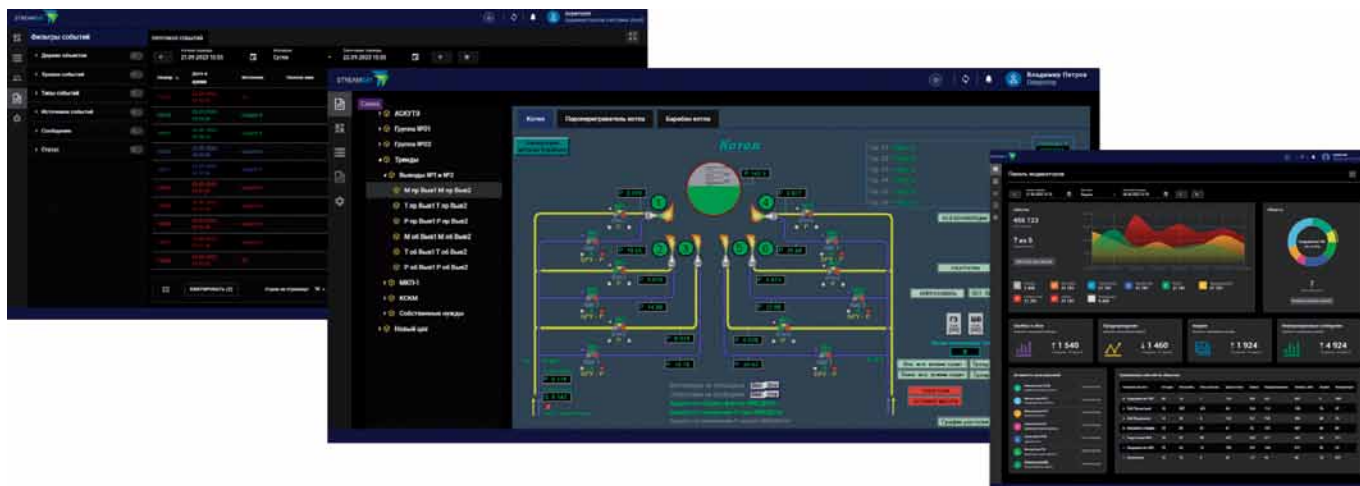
STREAMIoT

Фильтры событий

Протокол событий

Дерево объектов

Уровни событий

Типы событий

Источники событий

Сообщение

Статус

Начало периода
21.09.2022 15:55

Интервал
Сутки

Окончание периода
22.09.2022 15:55

Номер

Дата и время

Источник

Экспортировать (2)

Строк на странице

STREAMIoT

Владимир Петров
Оператор

АСКУТЭ

Группа №1

Группа №2

Тренды

Выходы №1 и №2

M пр Вых1 M пр Вых2

T пр Вых1 T пр Вых2

P пр Вых1 P пр Вых2

M об Вых1 M об Вых2

T об Вых1 T об Вых2

P об Вых1 P об Вых2

МКП-1

КСКМ

Собственные нужды

Новый цех

Котел

Пароперегреватель котла

Барабан котла

Котел

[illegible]

Панель индикаторов

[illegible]

456 123

7 из 5

↑1 540

↓1 460

↑1 924

↑4 924